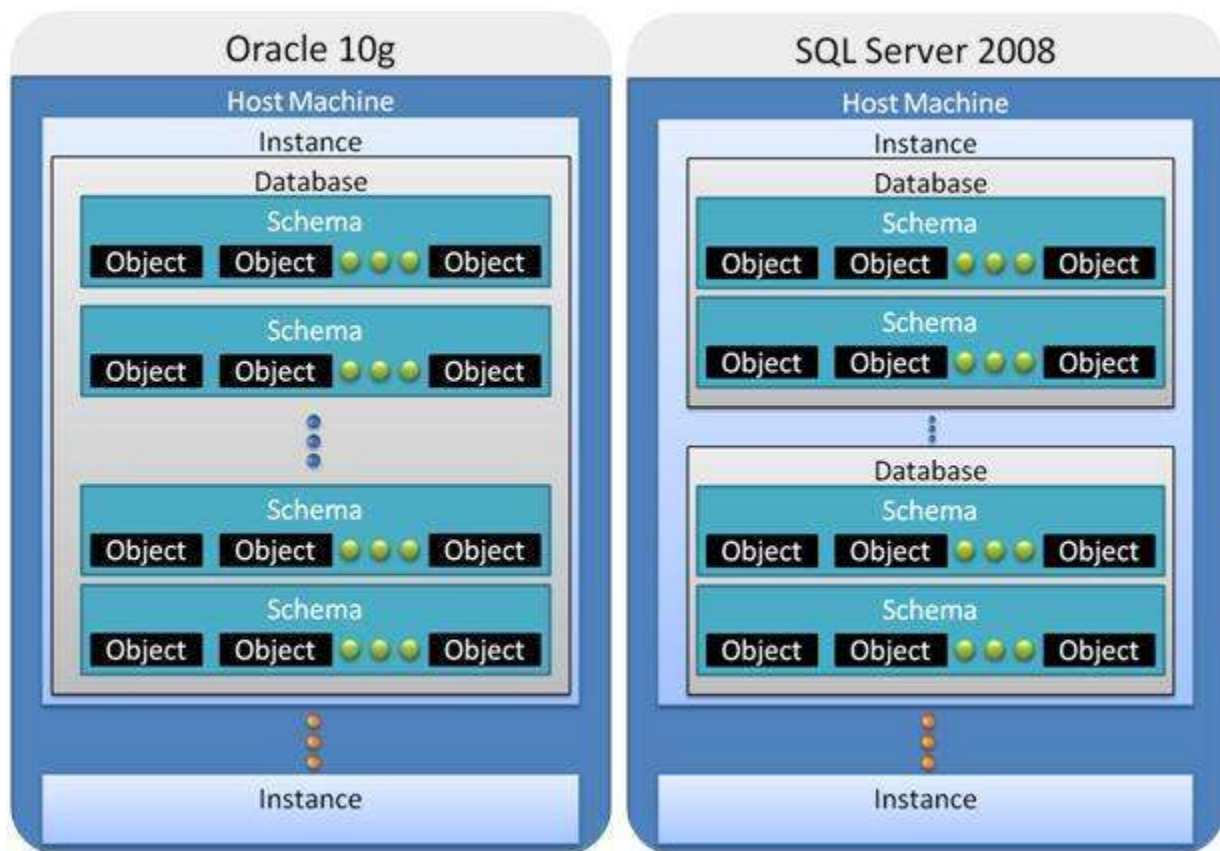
Oracle 10g

Host Machine

Instance

Database

Schema

Object Object Object

Schema

Object Object Object

Schema

Object Object Object

Schema

Object Object Object

Instance

SQL Server 2008

Host Machine

Instance

Database

Schema

Object Object Object

Schema

Object Object Object

Database

Schema

Object Object Object

Schema

Object Object Object

Instance